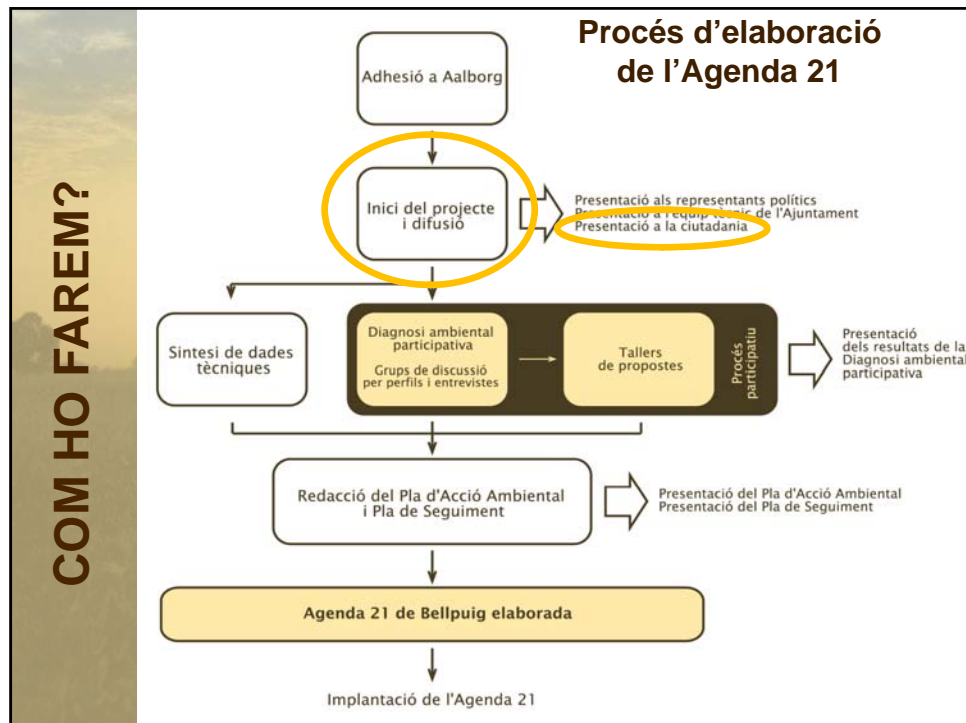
COM HO FAREM?

Procés d'elaboració de l'Agenda 21

Adhesió a Aalborg

Inici del projecte i difusió

Presentació als representants polítics
Presentació a l'equip tècnic de l'Ajuntament
Presentació a la ciutadania

Sintesi de dades tècniques

Diagnosi ambiental participativa

Grups de discussió per perfils i entrevistes

Tallers de propostes

Procés participatiu

Presentació dels resultats de la Diagnosi ambiental participativa

Redacció del Pla d'Acció Ambiental i Pla de Seguiment

Presentació del Pla d'Acció Ambiental
Presentació del Pla de Seguiment

Agenda 21 de Bellpuig elaborada

Implantació de l'Agenda 21